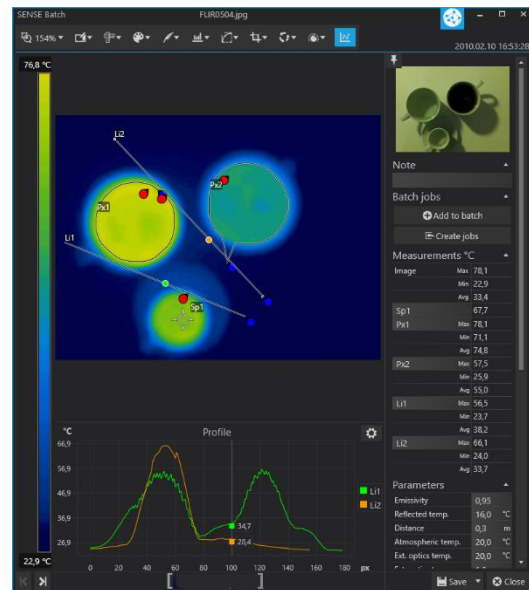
SENSE Batch FLIR0504.jpg

154%

2010.02.10 16:53:28

76,8 °C

Li2

Px2

Px1

Li1

Sp1

22,9 °C

°C

Profile

66,9
56,9
46,9
36,9
26,9

34,7
28,4

0 20 40 60 80 100 120 140 160 180 px

Li1
Li2

Note

Batch jobs

Add to batch

Create jobs

Measurements °C

| | | |
|---|---|---|
| Image | Max | 78,1 |
| | Min | 22,9 |
| | Avg | 33,4 |
| Sp1 | | 67,7 |
| Px1 | Max | 78,1 |
| | Min | 71,1 |
| | Avg | 74,8 |
| Px2 | Max | 57,5 |
| | Min | 25,9 |
| | Avg | 55,0 |
| Li1 | Max | 56,5 |
| | Min | 23,7 |
| | Avg | 38,2 |
| Li2 | Max | 66,1 |
| | Min | 24,0 |
| | Avg | 33,7 |

Parameters

| | | |
|---|---|---|
| Emissivity | 0,95 | |
| Reflected temp. | 16,0 | °C |
| Distance | 0,3 | m |
| Atmospheric temp. | 20,0 | °C |
| Ext. optics temp. | 20,0 | °C |

Save

Close